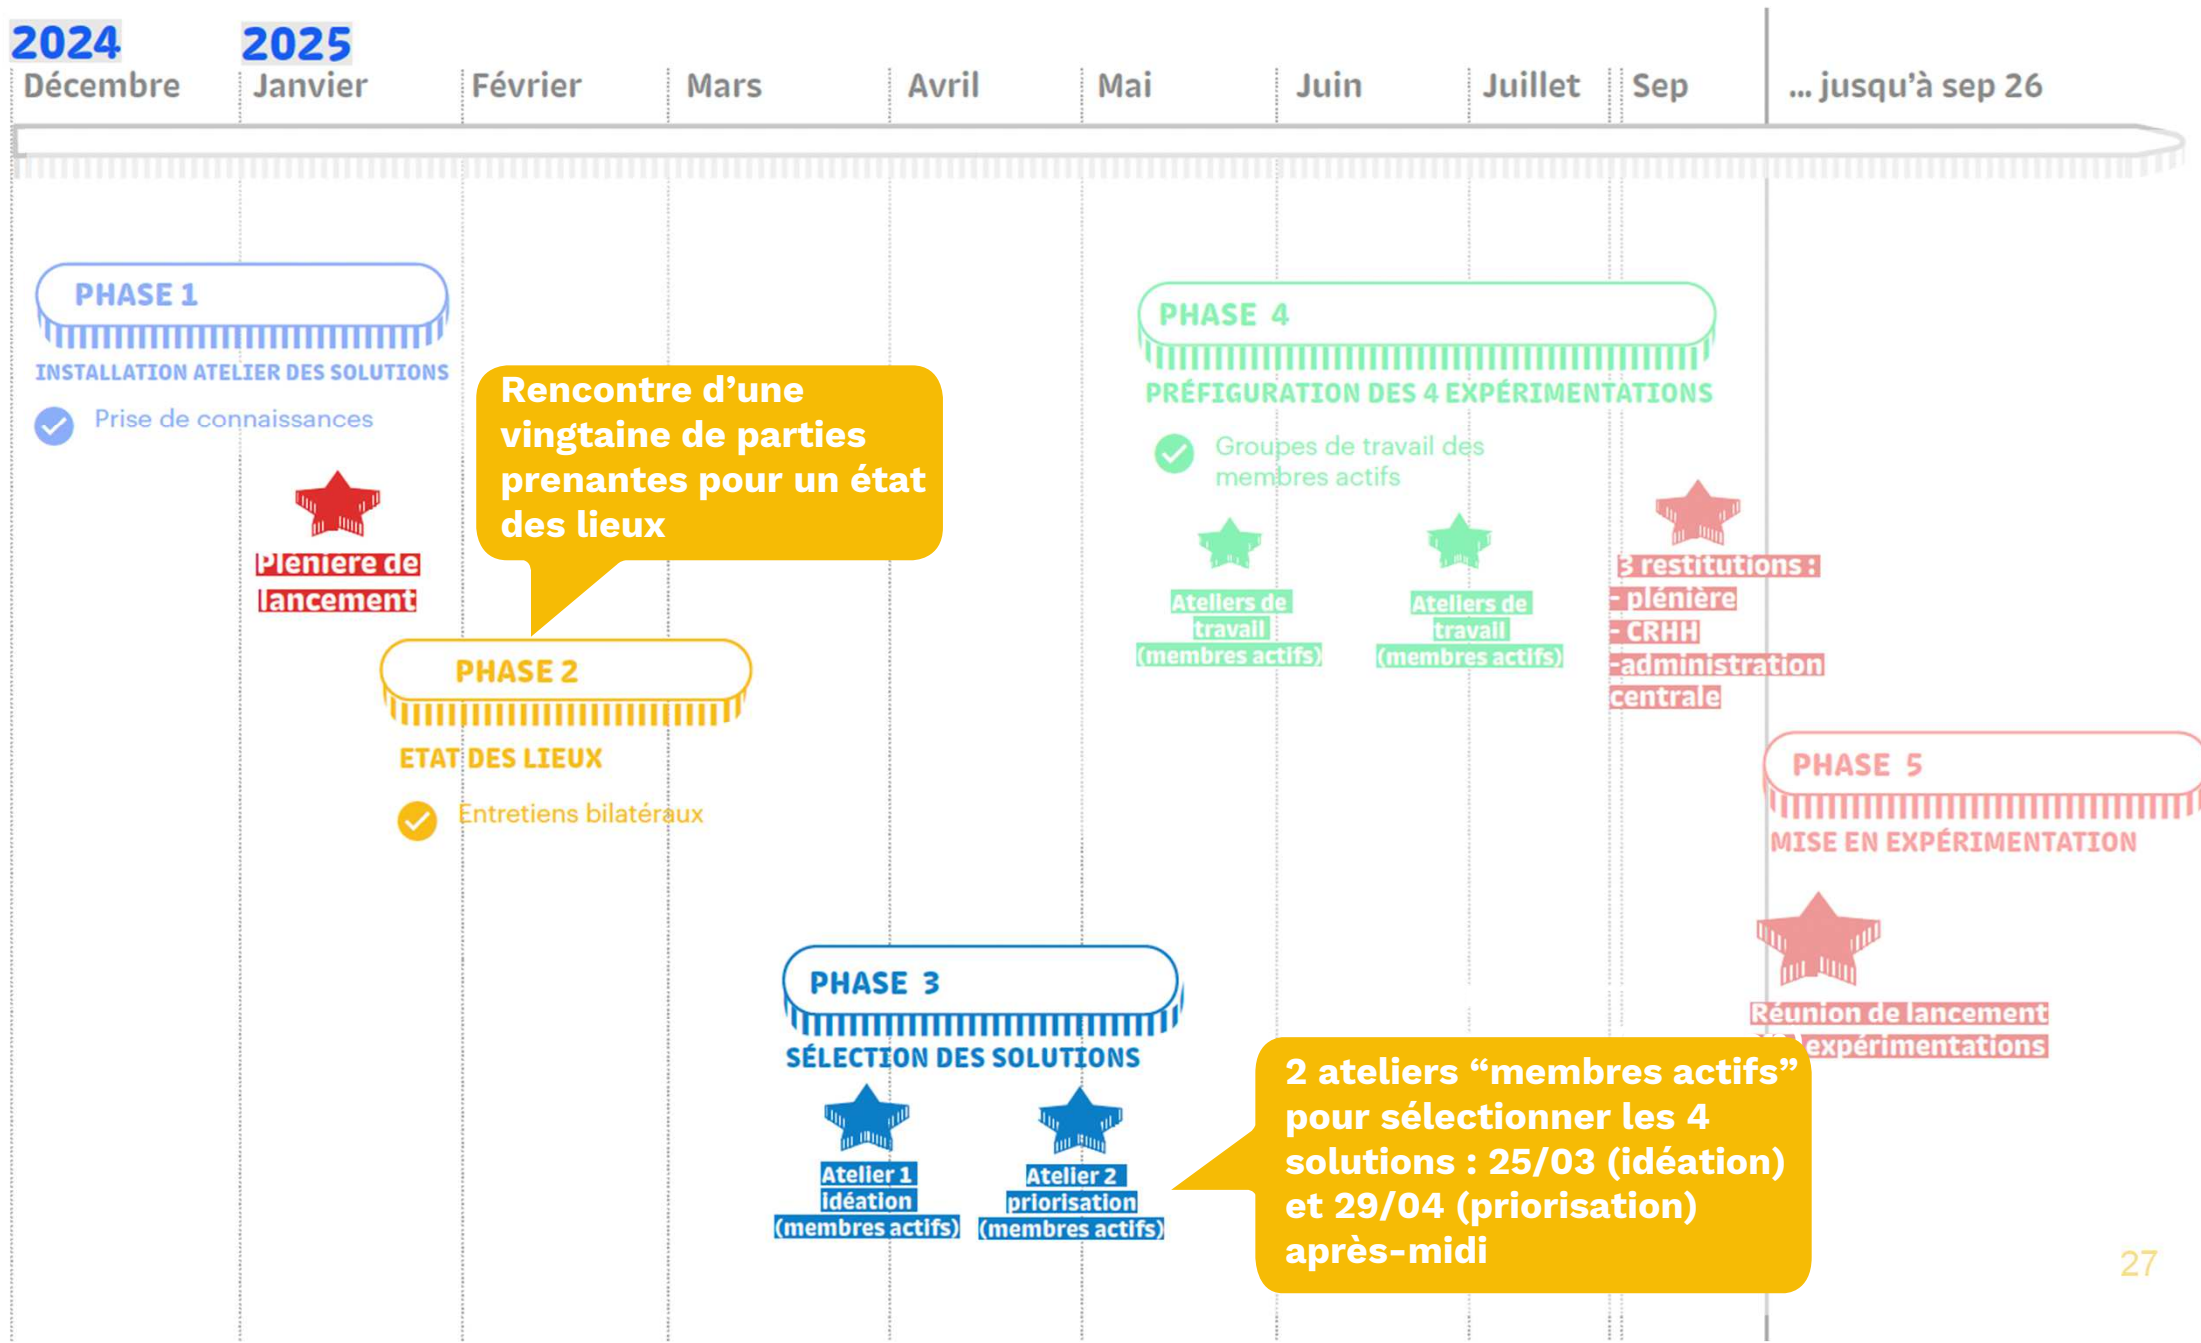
2024
2025
Décembre
Janvier
Février
Mars
Avril
Mai
Juin
Juillet
Sep
... jusqu'à sep 26

PHASE 1
INSTALLATION ATELIER DES SOLUTIONS
Prise de connaissances

Plenière de lancement

Rencontre d'une vingtaine de parties prenantes pour un état des lieux

PHASE 2
ETAT DES LIEUX
Entretiens bilatéraux

PHASE 3
SÉLECTION DES SOLUTIONS
Atelier 1 idéation (membres actifs)
Atelier 2 priorisation (membres actifs)

PHASE 4
PRÉFIGURATION DES 4 EXPÉRIMENTATIONS
Groupes de travail des membres actifs
Ateliers de travail (membres actifs)
Ateliers de travail (membres actifs)
3 restitutions :
- plénière
- CRHH
-administration centrale

PHASE 5
MISE EN EXPÉRIMENTATION
Réunion de lancement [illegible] expérimentations

2 ateliers "membres actifs" pour sélectionner les 4 solutions : 25/03 (idéation) et 29/04 (priorisation) après-midi

27